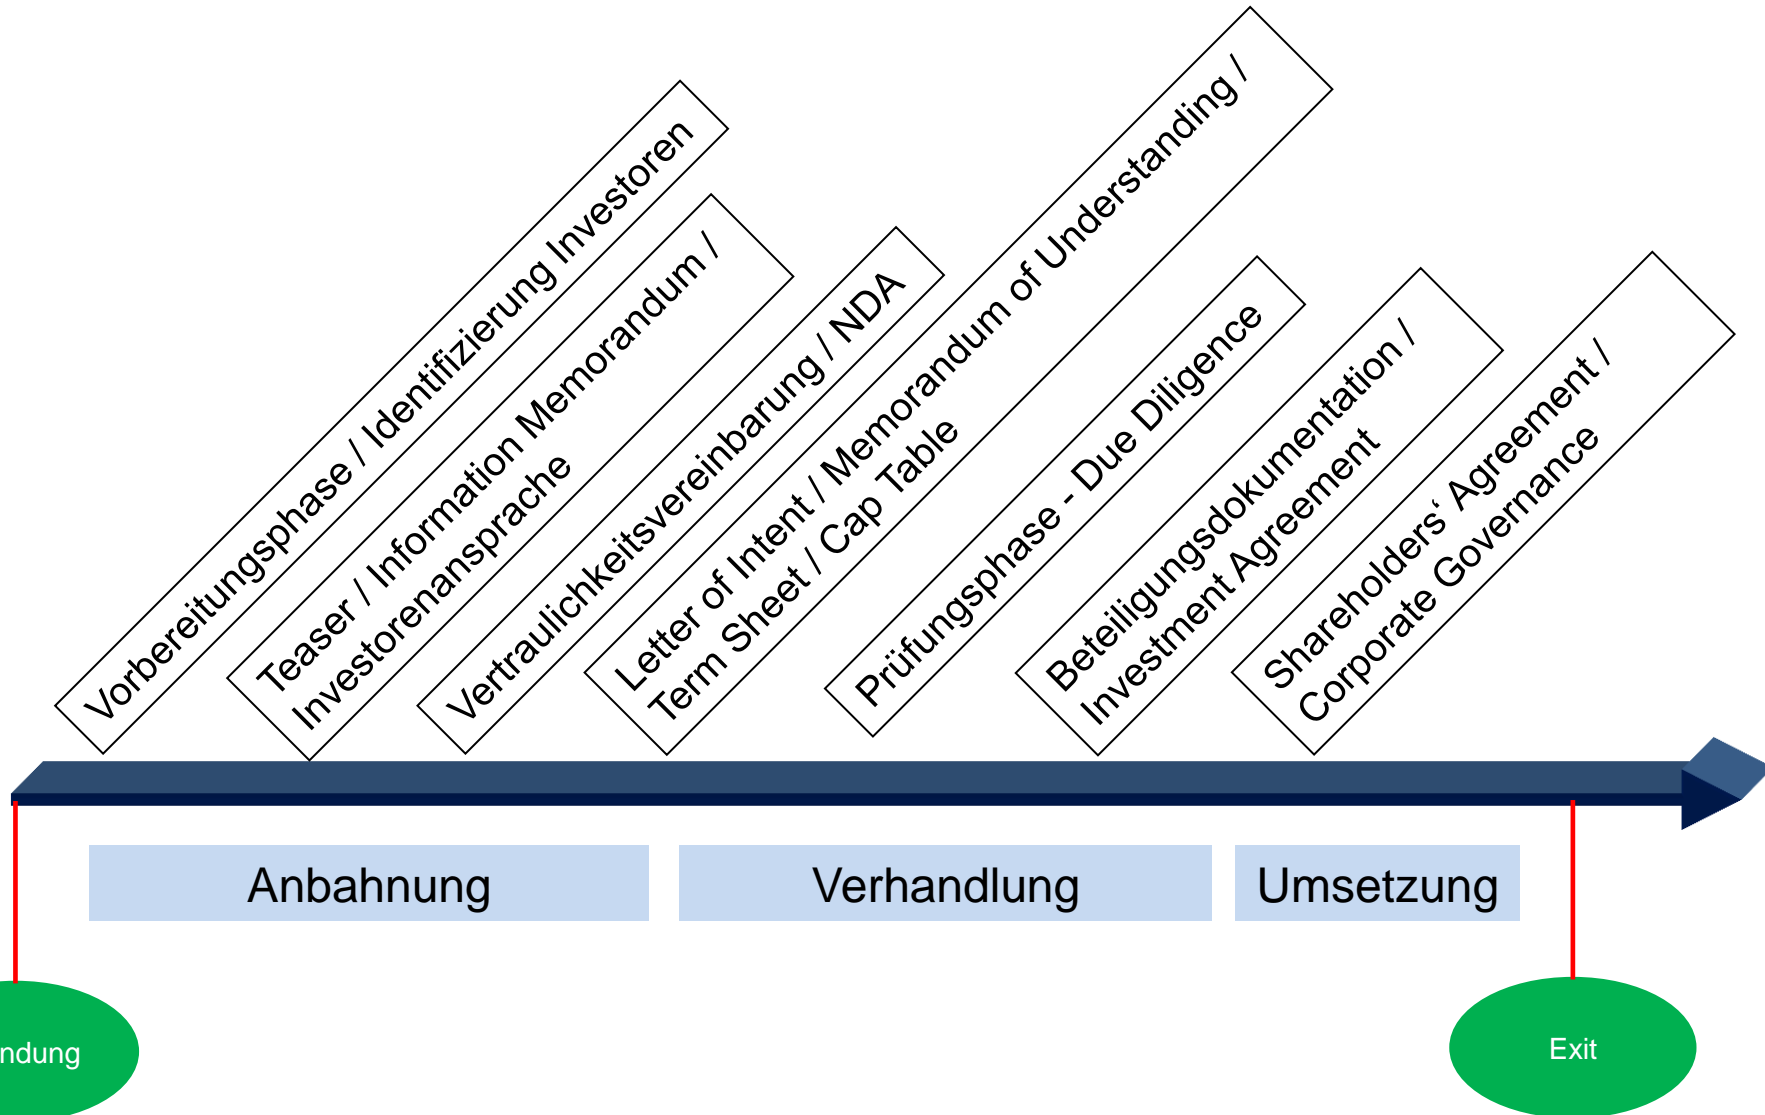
Vorbereitungsphase / Identifizierung Investoren

Teaser / Information Memorandum / Investorenansprache

Vertraulichkeitsvereinbarung / NDA

Letter of Intent / Memorandum of Understanding / Term Sheet / Cap Table

Prüfungsphase - Due Diligence

Beteiligungsdokumentation / Investment Agreement

Shareholders‘ Agreement / Corporate Governance

Anbahnung

Verhandlung

Umsetzung

ndung

Exit